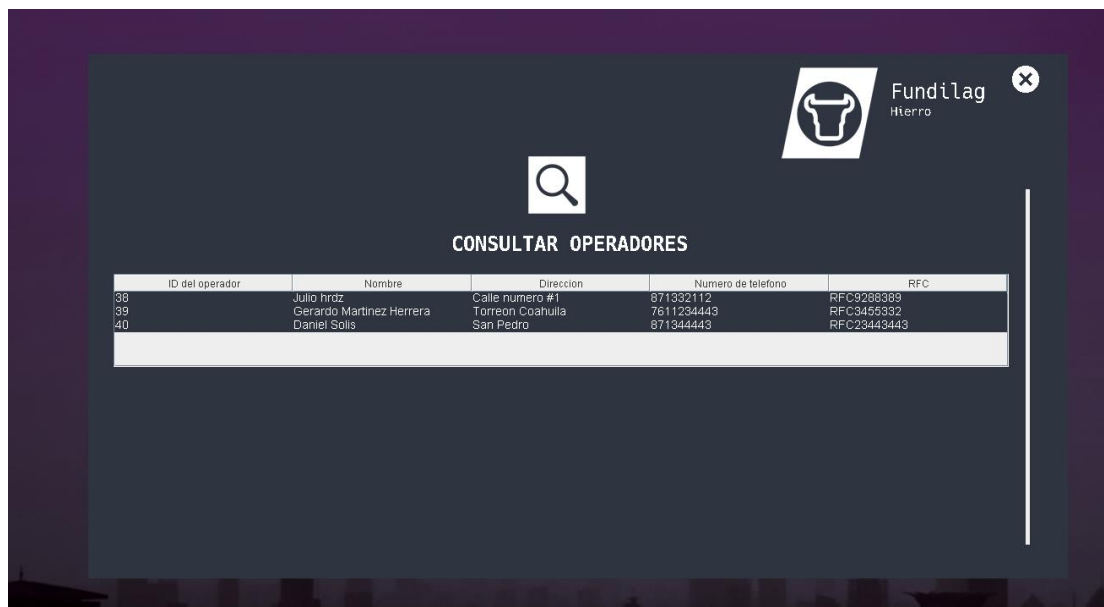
Fundilag
Hierro

CONSULTAR OPERADORES

| ID del operador | Nombre | Direccion | Numero de telefono | RFC |
|---|---|---|---|---|
| 38 | Julio hrdz | Calle numero #1 | 871332112 | RFC9288389 |
| 39 | Gerardo Martinez Herrera | Torreon Coahuila | 7611234443 | RFC3455332 |
| 40 | Daniel Solis | San Pedro | 871344443 | RFC23443443 |